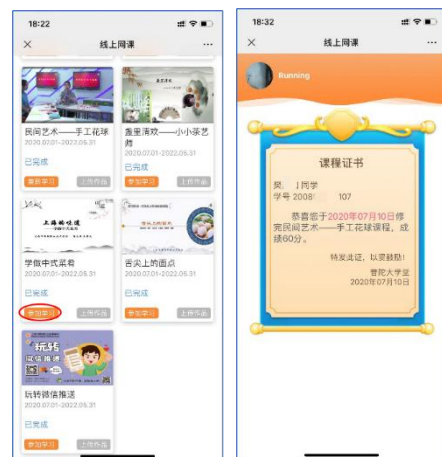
18:22

×　线上同课　···

民间艺术——手工花球
2020.07.01~2022.05.31
已完成
重新学习　上传作品

墨里清欢——小小茶艺师
2020.07.01~2022.05.31
已完成
参加学习　上传作品

学做中式菜肴
2020.07.01~2022.05.31
已完成
参加学习　上传作品

舌尖上的面点
2020.07.01~2022.05.31
已完成
参加学习　上传作品

玩转微信推送
2020.07.01~2022.05.31
已完成
参加学习　上传作品

18:32

×　线上同课　···

Running

课程证书

吴 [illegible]同学
学号 2008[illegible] 107

恭喜您于2020年07月10日修完民间艺术——手工花球课程，成绩60分。

特发此证，以资鼓励！

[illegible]大学堂
2020年07月10日